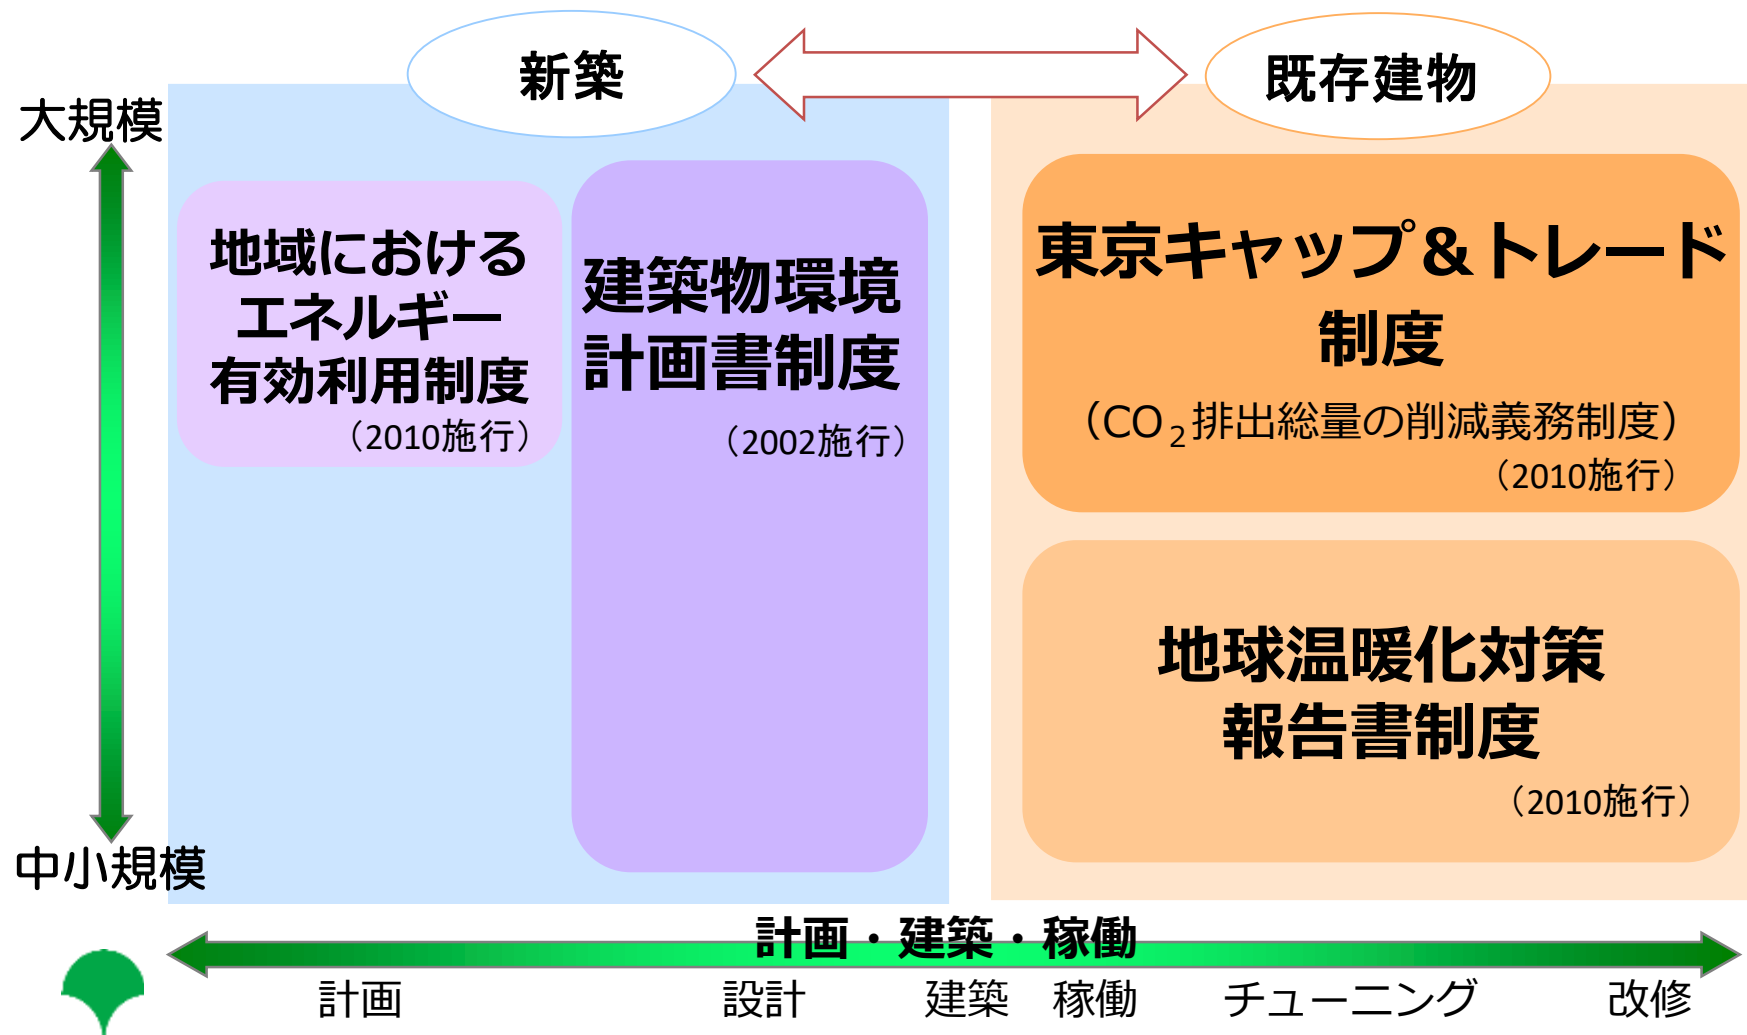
新築

既存建物

大規模

中小規模

地域における エネルギー 有効利用制度

（2010施行）

建築物環境 計画書制度

（2002施行）

東京キャップ＆トレード 制度

（$CO_2$排出総量の削減義務制度）

（2010施行）

地球温暖化対策 報告書制度

（2010施行）

計画・建築・稼働

計画　設計　建築　稼働　チューニング　改修